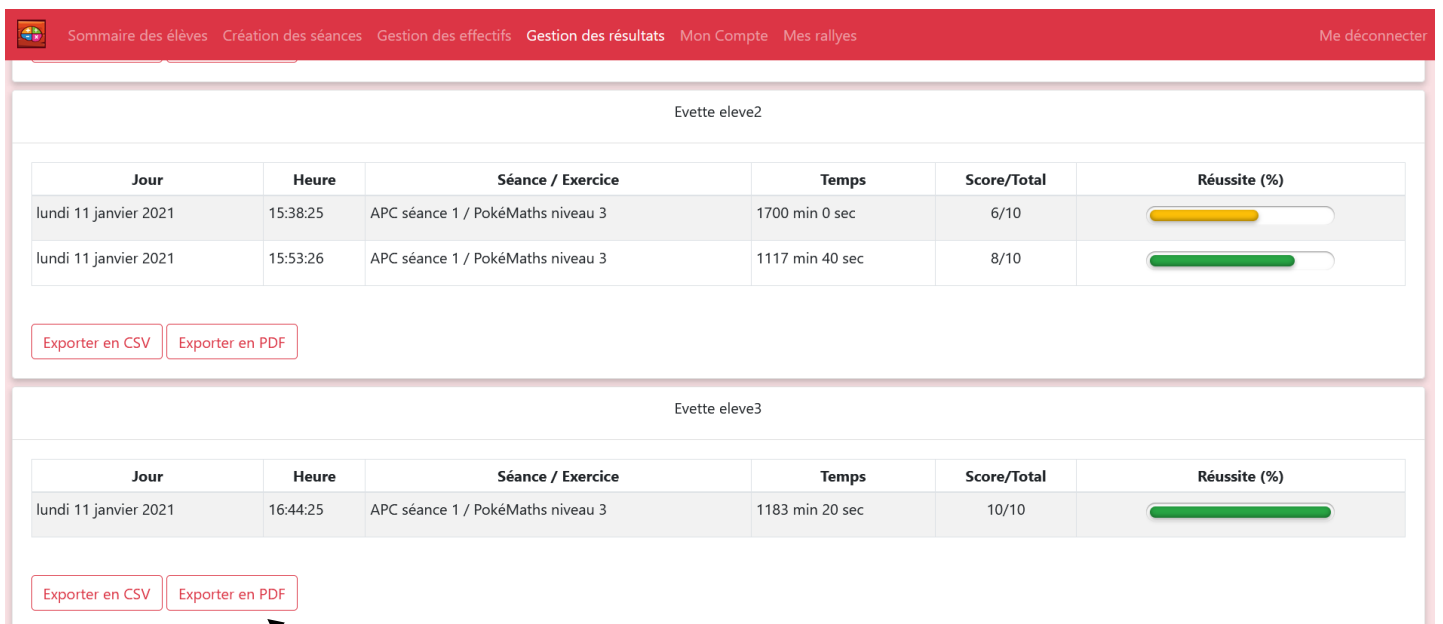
Sommaire des élèves Création des séances Gestion des effectifs Gestion des résultats Mon Compte Mes rallyes Me déconnecter

Evette eleve2

| Jour | Heure | Séance / Exercice | Temps | Score/Total | Réussite (%) |
|---|---|---|---|---|---|
| lundi 11 janvier 2021 | 15:38:25 | APC séance 1 / PokéMaths niveau 3 | 1700 min 0 sec | 6/10 | |
| lundi 11 janvier 2021 | 15:53:26 | APC séance 1 / PokéMaths niveau 3 | 1117 min 40 sec | 8/10 | |

Exporter en CSV Exporter en PDF

Evette eleve3

| Jour | Heure | Séance / Exercice | Temps | Score/Total | Réussite (%) |
|---|---|---|---|---|---|
| lundi 11 janvier 2021 | 16:44:25 | APC séance 1 / PokéMaths niveau 3 | 1183 min 20 sec | 10/10 | |

Exporter en CSV Exporter en PDF